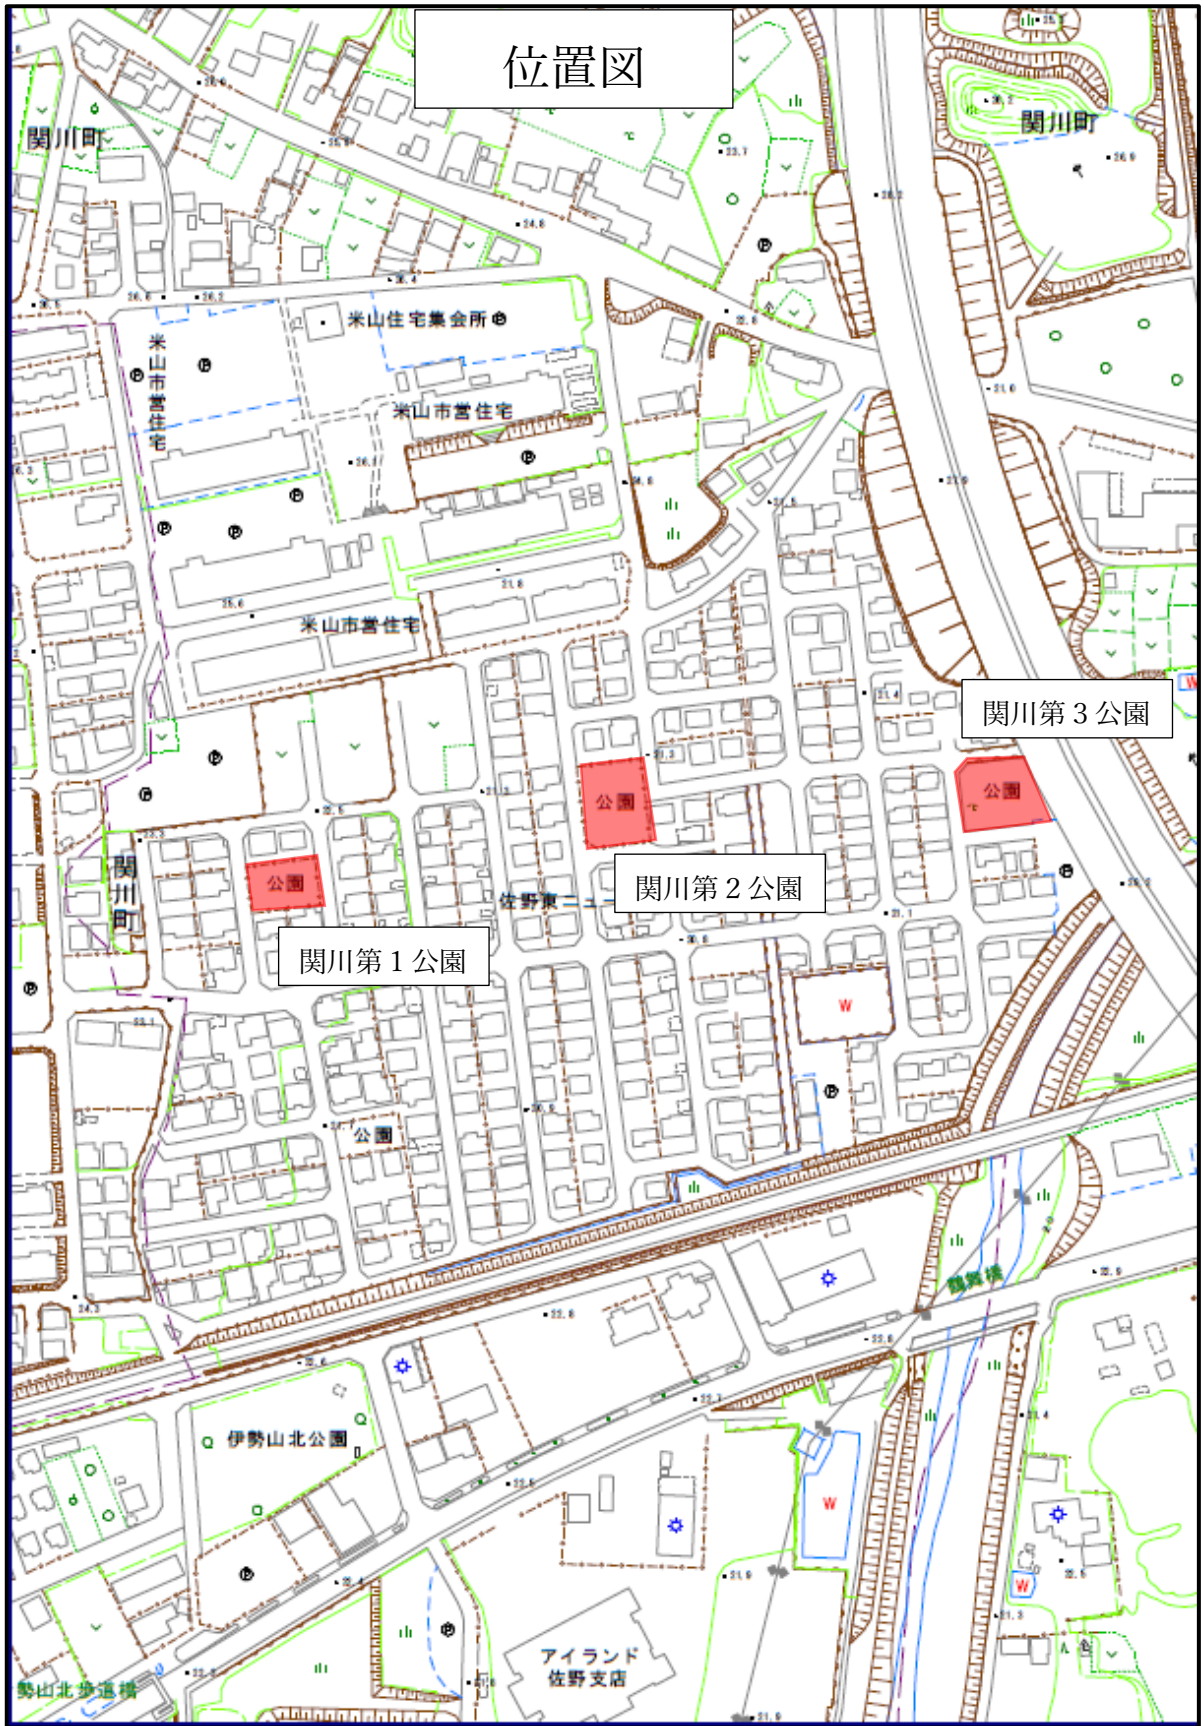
位置図

関川町

関川町

米山住宅集会所

米山市営住宅

米山市営住宅

米山市営住宅

関川第３公園

公園

公園

公園

関川第２公園

佐野東ニュー

関川町

関川第１公園

公園

伊勢山北公園

アイランド
佐野支店

勢山北歩道橋